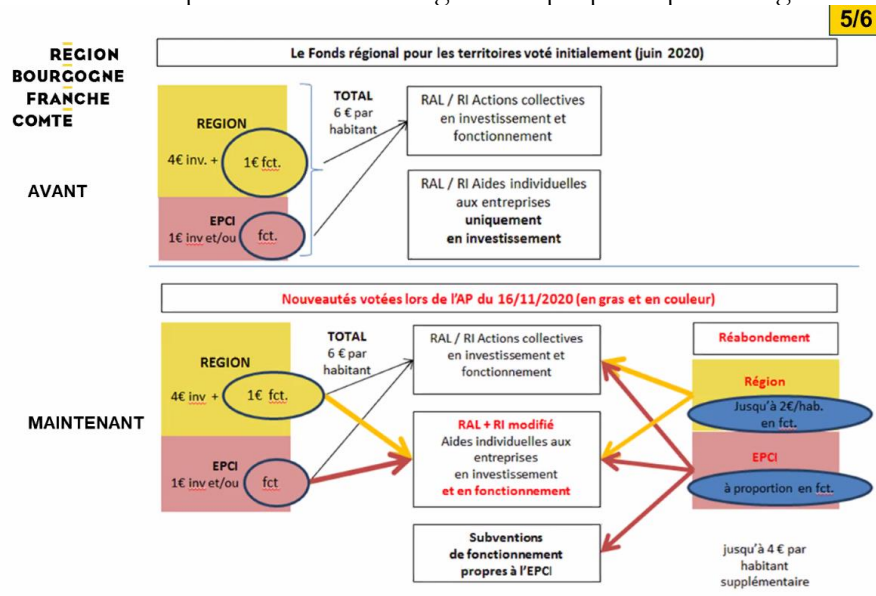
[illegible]

5/6

REGION
BOURGOGNE
FRANCHE
COMTE

Le Fonds régional pour les territoires voté initialement (juin 2020)

AVANT

REGION
4€ inv. + 1€ fct.

EPCI
1€ inv et/ou fct.

TOTAL
6 € par habitant

RAL / RI Actions collectives en investissement et fonctionnement

RAL / RI Aides individuelles aux entreprises **uniquement en investissement**

Nouveautés votées lors de l'AP du 16/11/2020 (en gras et en couleur)

MAINTENANT

REGION
4€ inv + 1€ fct.

EPCI
1€ inv et/ou fct

TOTAL
6 € par habitant

RAL / RI Actions collectives en investissement et fonctionnement

RAL + RI modifié
Aides individuelles aux entreprises en investissement
et en fonctionnement

Subventions de fonctionnement propres à l'EPCI

Réabondement

Région
Jusqu'à 2€/hab. en fct.

EPCI
à proportion en fct.

jusqu'à 4 € par habitant supplémentaire